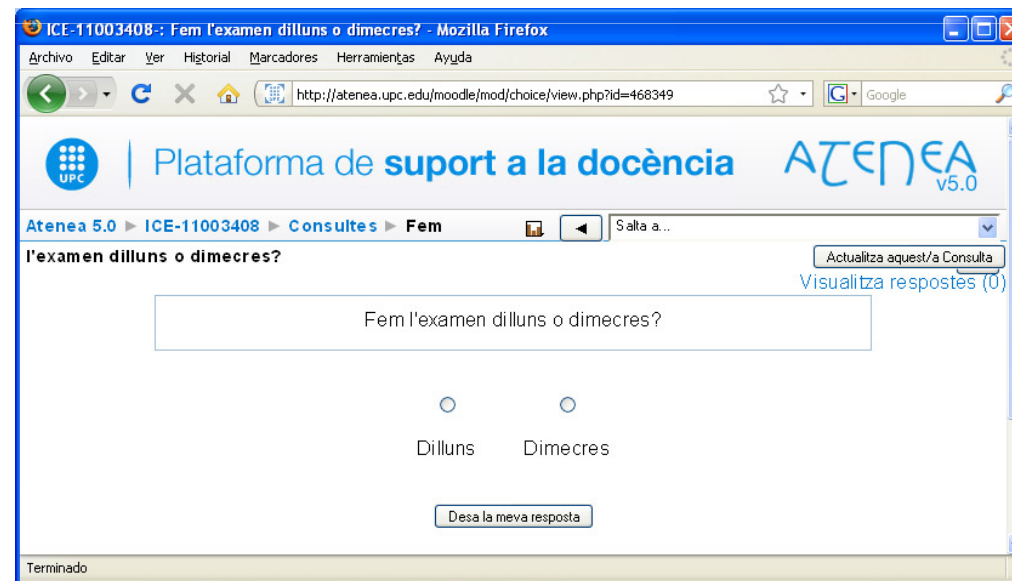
ICE-11003408-: Fem l'examen dilluns o dimecres? - Mozilla Firefox

Archivo Editar Ver Historial Marcadores Herramientas Ayuda

http://atenea.upc.edu/moodle/mod/choice/view.php?id=468349

Google

UPC

Plataforma de **suport a la docència**

ATENEA v5.0

Atenea 5.0 ► ICE-11003408 ► Consultes ► Fem l'examen dilluns o dimecres?

Salta a...

Actualitza aquest/a Consulta

Visualitza respostes (0)

Fem l'examen dilluns o dimecres?

Dilluns

Dimecres

Desa la meva resposta

Terminado